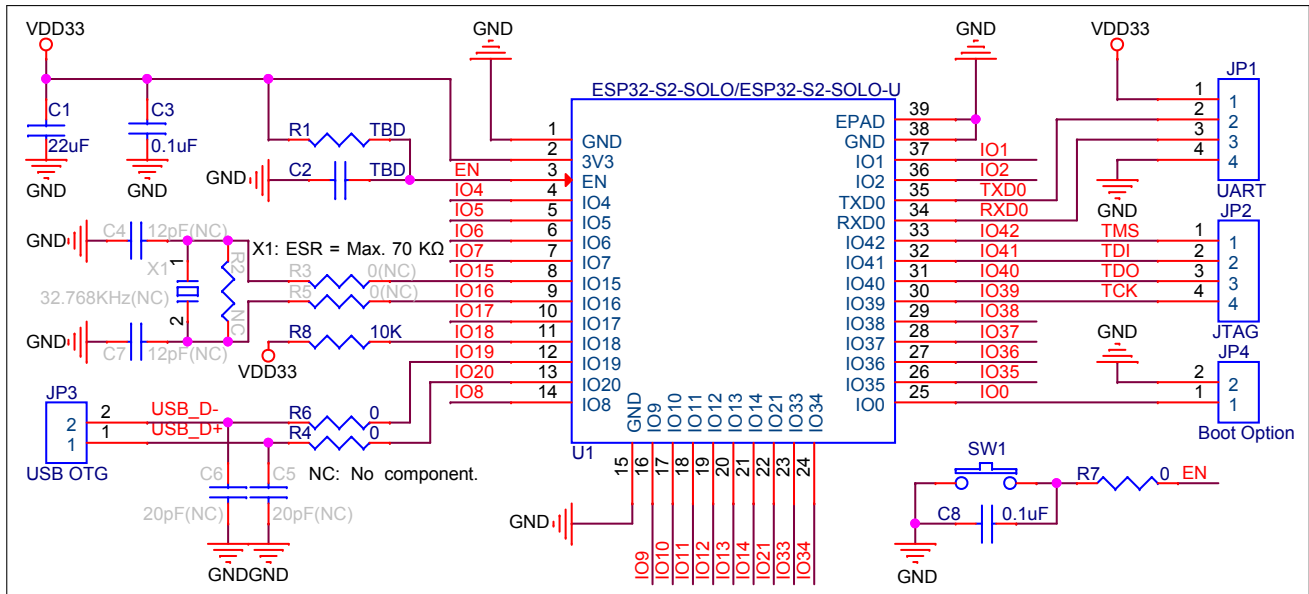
VDD33
C1
22uF
GND
C3
0.1uF
GND
GND
R1 TBD
GND C2 TBD
EN
GND C4 12pF(NC)
X1 1
2
32.768KHz(NC)
GND C7 12pF(NC)
R2
NC
X1: ESR = Max. 70 KΩ
R3 0(NC)
R5 0(NC)
R8 10K
VDD33
JP3
2
1
USB OTG
2 USB_D-
1 USB_D+
R6 0
R4 0
C6
20pF(NC)
C5
20pF(NC)
GNDGND
NC: No component.

ESP32-S2-SOLO/ESP32-S2-SOLO-U
U1
1 GND
2 3V3
3 EN
4 IO4
5 IO5
6 IO6
7 IO7
8 IO15
9 IO16
10 IO17
11 IO18
12 IO19
13 IO20
14 IO8
IO4
IO5
IO6
IO7
IO15
IO16
IO17
IO18
IO19
IO20
IO8
GND IO9 IO10 IO11 IO12 IO13 IO14 IO21 IO33 IO34
15 16 17 18 19 20 21 22 23 24
GND
IO9 IO10 IO11 IO12 IO13 IO14 IO21 IO33 IO34
EPAD 39
GND 38
IO1 37
IO2 36
TXD0 35
RXD0 34
IO42 33
IO41 32
IO40 31
IO39 30
IO38 29
IO37 28
IO36 27
IO35 26
IO0 25
IO1
IO2
TXD0
RXD0
IO42 TMS
IO41 TDI
IO40 TDO
IO39 TCK
IO38
IO37
IO36
IO35
IO0

GND
GND
VDD33
JP1
1 1
2 2
3 3
4 4
UART
GND
JP2
1 1
2 2
3 3
4 4
JTAG
GND
JP4
2 2
1 1
Boot Option
SW1
R7 0 EN
C8 0.1uF
GND